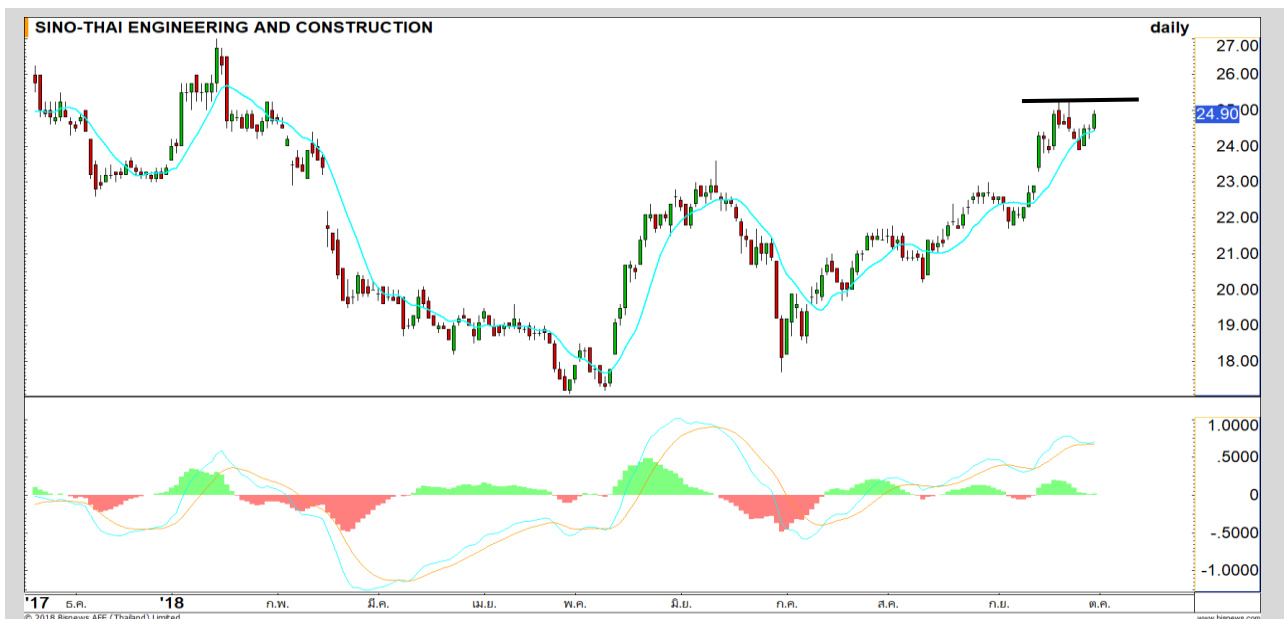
SINO-THAI ENGINEERING AND CONSTRUCTION

daily

27.00
26.00
24.90
24.00
23.00
22.00
21.00
20.00
19.00
18.00

1.0000
.5000
0
-.5000
-1.0000

'17 ธ.ค. '18 ก.พ. มี.ค. เม.ย. พ.ค. มิ.ย. ก.ค. ส.ค. ก.ย. ต.ค.

© 2018 Bisnews AFE (Thailand) Limited

www.bisnews.com